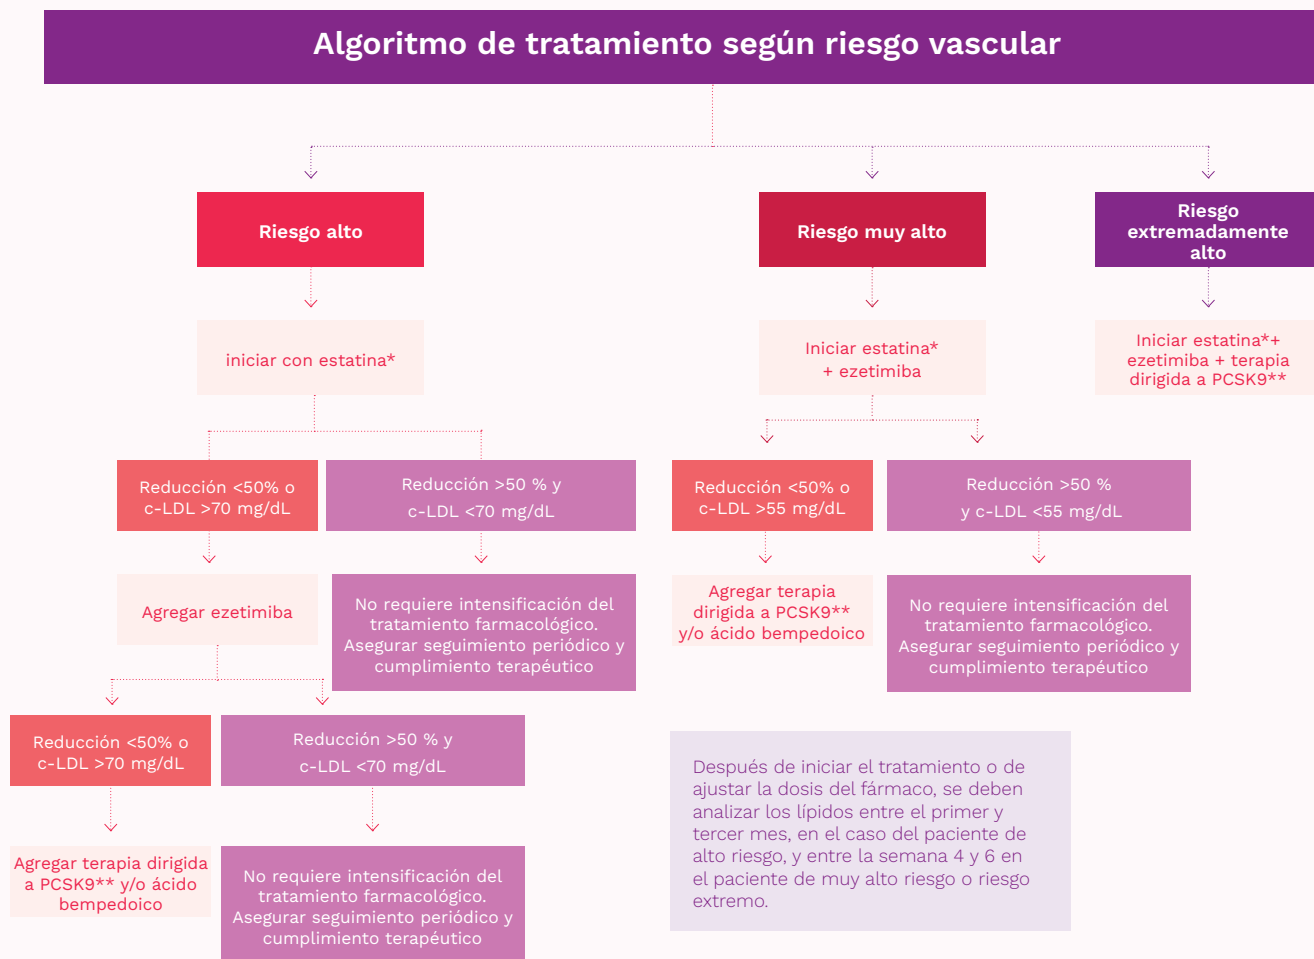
Algoritmo de tratamiento según riesgo vascular

Riesgo alto

iniciar con estatina*

Reducción <50% o c-LDL >70 mg/dL

Agregar ezetimiba

Reducción <50% o c-LDL >70 mg/dL

Agregar terapia dirigida a PCSK9** y/o ácido bempedoico

Reducción >50 % y c-LDL <70 mg/dL

No requiere intensificación del tratamiento farmacológico. Asegurar seguimiento periódico y cumplimiento terapéutico

Reducción >50 % y c-LDL <70 mg/dL

No requiere intensificación del tratamiento farmacológico. Asegurar seguimiento periódico y cumplimiento terapéutico

Riesgo muy alto

Iniciar estatina* + ezetimiba

Reducción <50% o c-LDL >55 mg/dL

Agregar terapia dirigida a PCSK9** y/o ácido bempedoico

Reducción >50 % y c-LDL <55 mg/dL

No requiere intensificación del tratamiento farmacológico. Asegurar seguimiento periódico y cumplimiento terapéutico

Riesgo extremadamente alto

Iniciar estatina*+ ezetimiba + terapia dirigida a PCSK9**

Después de iniciar el tratamiento o de ajustar la dosis del fármaco, se deben analizar los lípidos entre el primer y tercer mes, en el caso del paciente de alto riesgo, y entre la semana 4 y 6 en el paciente de muy alto riesgo o riesgo extremo.